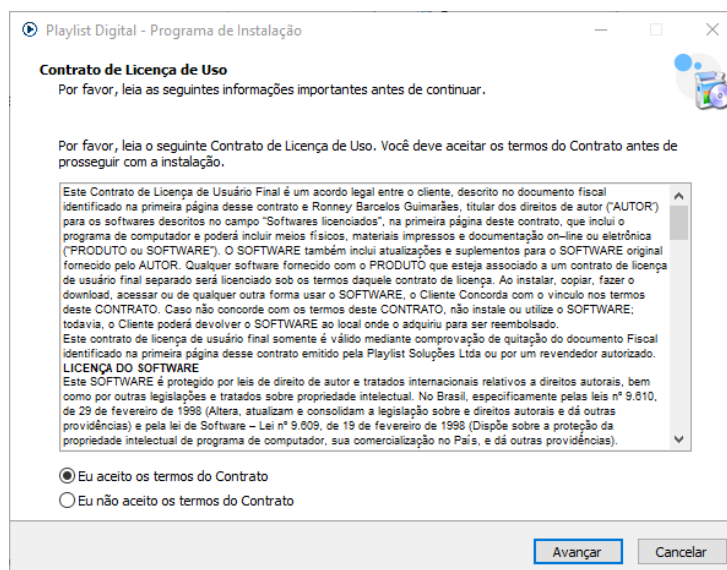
Playlist Digital - Programa de Instalação

Contrato de Licença de Uso
Por favor, leia as seguintes informações importantes antes de continuar.

Por favor, leia o seguinte Contrato de Licença de Uso. Você deve aceitar os termos do Contrato antes de prosseguir com a instalação.

Este Contrato de Licença de Usuário Final é um acordo legal entre o cliente, descrito no documento fiscal identificado na primeira página desse contrato e Ronney Barcelos Guimarães, titular dos direitos de autor ("AUTOR") para os softwares descritos no campo "Softwares licenciados", na primeira página deste contrato, que inclui o programa de computador e poderá incluir meios físicos, materiais impressos e documentação on–line ou eletrônica ("PRODUTO ou SOFTWARE"). O SOFTWARE também inclui atualizações e suplementos para o SOFTWARE original fornecido pelo AUTOR. Qualquer software fornecido com o PRODUTO que esteja associado a um contrato de licença de usuário final separado será licenciado sob os termos daquele contrato de licença. Ao instalar, copiar, fazer o download, acessar ou de qualquer outra forma usar o SOFTWARE, o Cliente Concorda com o vínculo nos termos deste CONTRATO. Caso não concorde com os termos deste CONTRATO, não instale ou utilize o SOFTWARE; todavia, o Cliente poderá devolver o SOFTWARE ao local onde o adquiriu para ser reembolsado.
Este contrato de licença de usuário final somente é válido mediante comprovação de quitação do documento Fiscal identificado na primeira página desse contrato emitido pela Playlist Soluções Ltda ou por um revendedor autorizado.
LICENÇA DO SOFTWARE
Este SOFTWARE é protegido por leis de direito de autor e tratados internacionais relativos a direitos autorais, bem como por outras legislações e tratados sobre propriedade intelectual. No Brasil, especificamente pelas leis nº 9.610, de 29 de fevereiro de 1998 (Altera, atualizam e consolidam a legislação sobre e direitos autorais e dá outras providências) e pela lei de Software – Lei nº 9.609, de 19 de fevereiro de 1998 (Dispõe sobre a proteção da propriedade intelectual de programa de computador, sua comercialização no País, e dá outras providências).

Eu aceito os termos do Contrato
Eu não aceito os termos do Contrato

Avançar
Cancelar